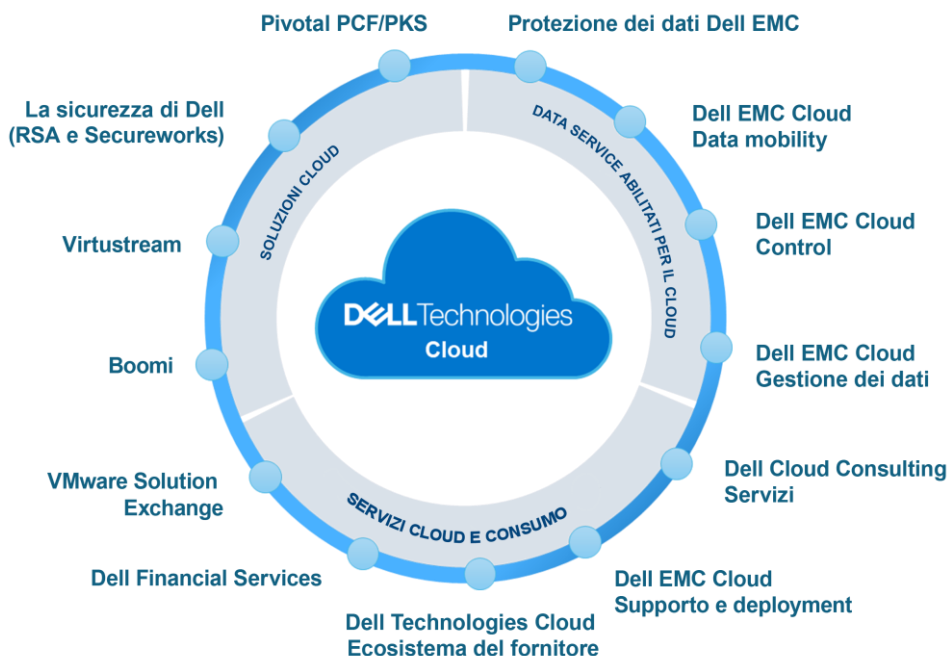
Pivotal PCF/PKS

Protezione dei dati Dell EMC

La sicurezza di Dell (RSA e Secureworks)

Dell EMC Cloud Data mobility

Virtustream

Dell EMC Cloud Control

Boomi

Dell EMC Cloud Gestione dei dati

VMware Solution Exchange

Dell Cloud Consulting Servizi

Dell Financial Services

Dell EMC Cloud Supporto e deployment

Dell Technologies Cloud Ecosistema del fornitore

SOLUZIONI CLOUD

DATA SERVICE ABILITATI PER IL CLOUD

SERVIZI CLOUD E CONSUMO

DELL Technologies Cloud